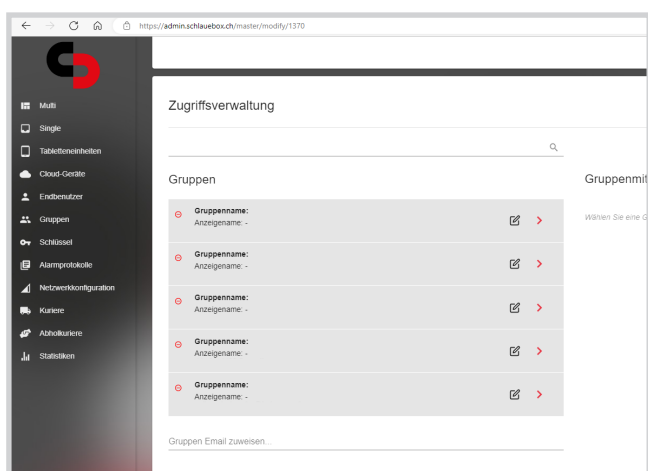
https://admin.schlauebox.ch/master/modify/1370

Multi
Single
Tabletteneinheiten
Cloud-Geräte
Endbenutzer
Gruppen
Schlüssel
Alarmprotokolle
Netzwerkkonfiguration
Kuriere
Abholkuriere
Statistiken

Zugriffsverwaltung

Gruppen

Gruppenname:
Anzeigename: -

Gruppenname:
Anzeigename: -

Gruppenname:
Anzeigename: -

Gruppenname:
Anzeigename: -

Gruppenname:
Anzeigename: -

Gruppen Email zuweisen...

Gruppenmit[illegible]

Wählen Sie eine G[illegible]